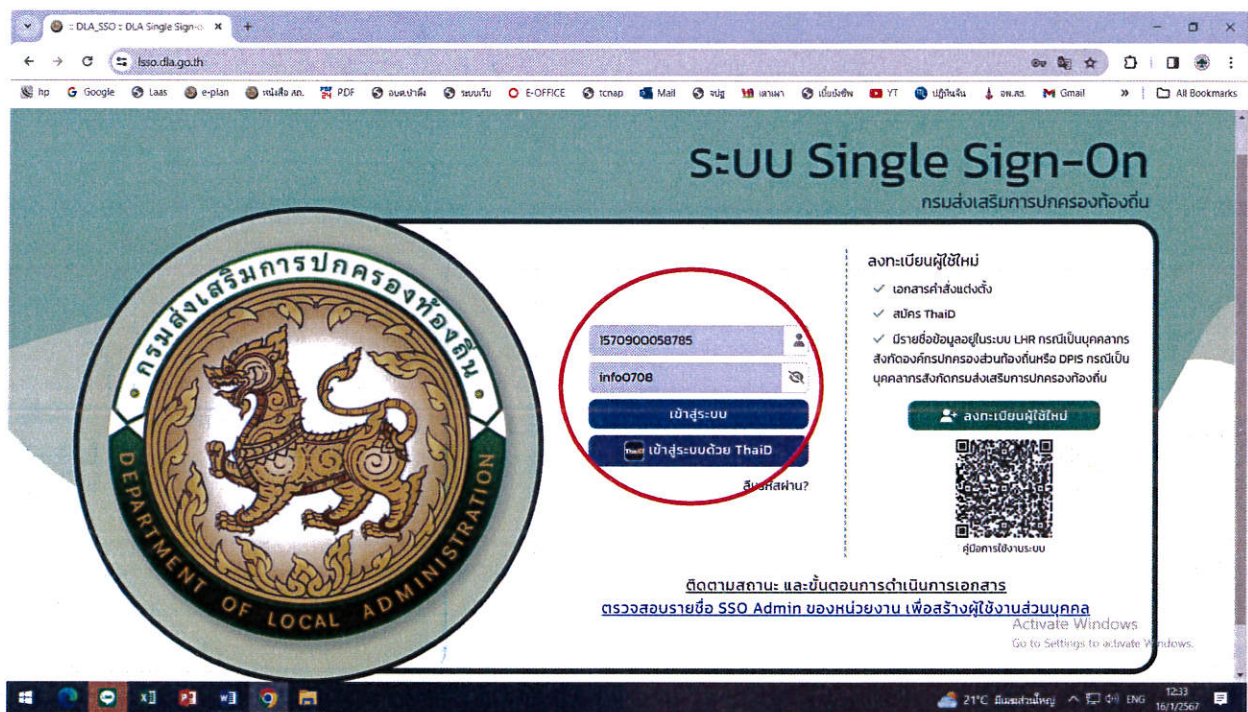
:: DLA_SSO :: DLA Single Sign-o ×
+
lsso.dla.go.th

hp
Google
Laas
e-plan
หนังสือ สถ.
PDF
อบต.ปาตึ้ง
ระบบเว็บ
E-OFFICE
tcnap
Mail
จปฐ
เสาเสา
เบี้ยยังชีพ
YT
ปฏิทินจีน
อพ.สธ.
Gmail
»
All Bookmarks

ระบบ Single Sign-On
กรมส่งเสริมการปกครองท้องถิ่น

กรมส่งเสริมการปกครองท้องถิ่น
DEPARTMENT OF LOCAL ADMINISTRATION

1570900058785
info0708
เข้าสู่ระบบ
เข้าสู่ระบบด้วย ThaiD
ลืมรหัสผ่าน?

ลงทะเบียนผู้ใช้ใหม่
✓ เอกสารคำสั่งแต่งตั้ง
✓ สมัคร ThaiD
✓ มีรายชื่อข้อมูลอยู่ในระบบ LHR กรณีเป็นบุคลากรสังกัดองค์กรปกครองส่วนท้องถิ่นหรือ DPIS กรณีเป็นบุคลากรสังกัดกรมส่งเสริมการปกครองท้องถิ่น
ลงทะเบียนผู้ใช้ใหม่
คู่มือการใช้งานระบบ

ติดตามสถานะ และขั้นตอนการดำเนินการเอกสาร
ตรวจสอบรายชื่อ SSO Admin ของหน่วยงาน เพื่อสร้างผู้ใช้งานส่วนบุคคล

Activate Windows
Go to Settings to activate Windows.

21°C มีเมฆส่วนใหญ่
ENG
12:33
16/1/2567